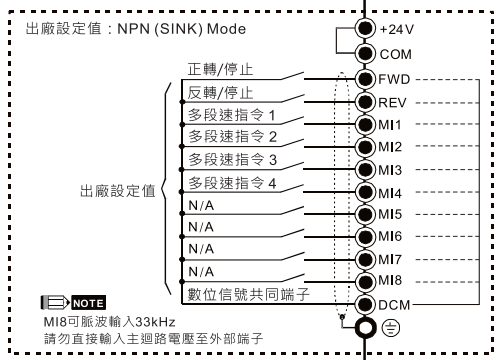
出廠設定值：NPN (SINK) Mode

+24V
COM

正轉/停止
反轉/停止
多段速指令 1
多段速指令 2
多段速指令 3
多段速指令 4
N/A
N/A
N/A
N/A
數位信號共同端子

出廠設定值

FWD
REV
MI1
MI2
MI3
MI4
MI5
MI6
MI7
MI8
DCM
⏚

NOTE
MI8可脈波輸入33kHz
請勿直接輸入主迴路電壓至外部端子